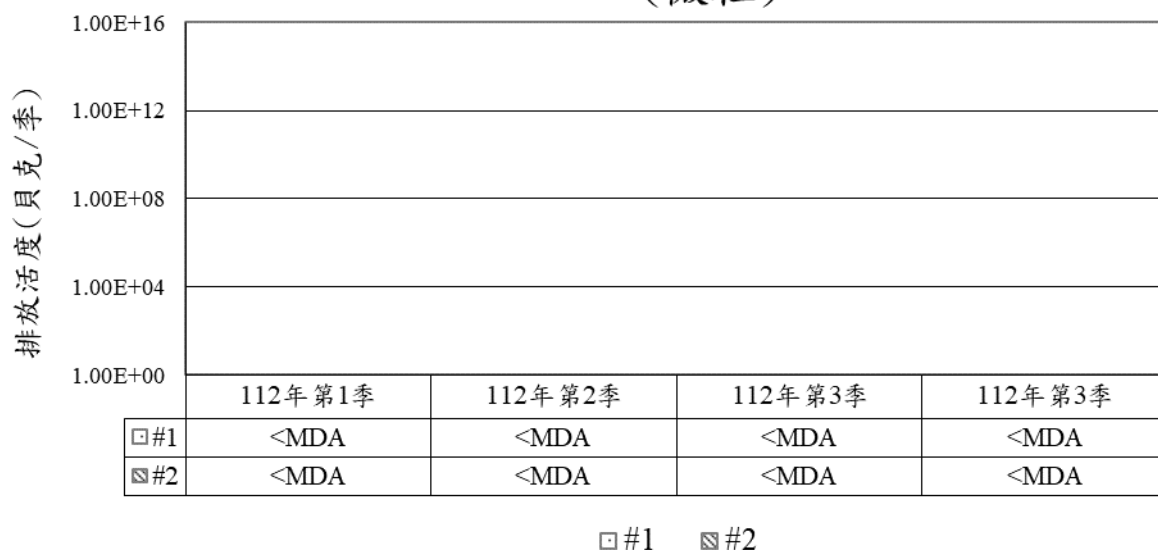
(碘-131)

1.00E+16
1.00E+12
1.00E+08
1.00E+04
1.00E+00

排放活度(貝克/季)

| | 112年第1季 | 112年第2季 | 112年第3季 | 112年第3季 |
|---|---|---|---|---|
| #1 | <MDA | <MDA | <MDA | <MDA |
| #2 | <MDA | <MDA | <MDA | <MDA |

#1 #2